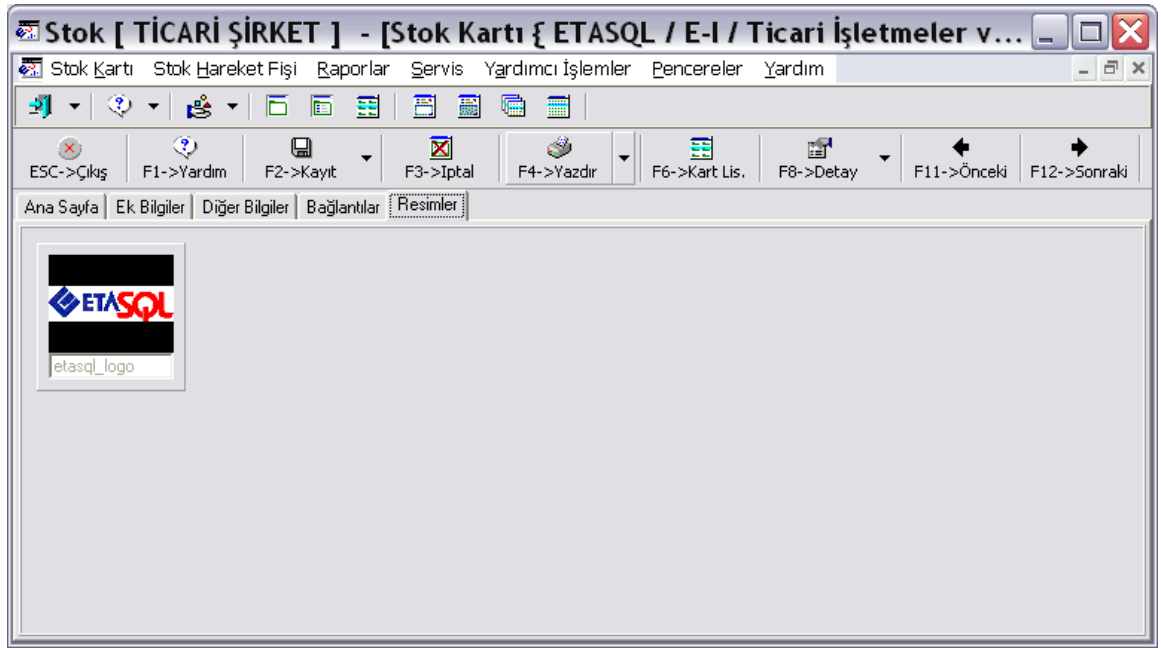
Stok [ TİCARİ ŞİRKET ] - [Stok Kartı { ETASQL / E-I / Ticari İşletmeler v...

Stok Kartı Stok Hareket Fişi Raporlar Servis Yardımcı İşlemler Pencereler Yardım

ESC->Çıkış F1->Yardım F2->Kayıt F3->Iptal F4->Yazdır F6->Kart Lis. F8->Detay F11->Önceki F12->Sonraki

Ana Sayfa Ek Bilgiler Diğer Bilgiler Bağlantılar Resimler

ETASQL

etasql_logo